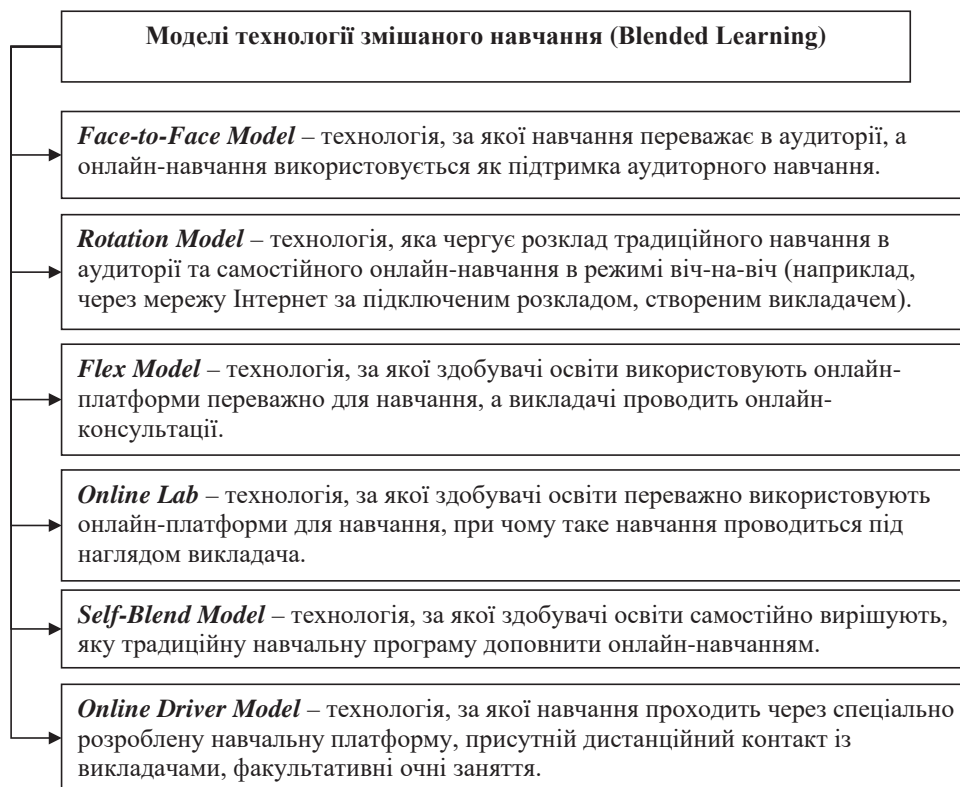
Моделі технології змішаного навчання (Blended Learning)

Face-to-Face Model – технологія, за якої навчання переважає в аудиторії, а онлайн-навчання використовується як підтримка аудиторного навчання.

Rotation Model – технологія, яка чергує розклад традиційного навчання в аудиторії та самостійного онлайн-навчання в режимі віч-на-віч (наприклад, через мережу Інтернет за підключеним розкладом, створеним викладачем).

Flex Model – технологія, за якої здобувачі освіти використовують онлайн-платформи переважно для навчання, а викладачі проводить онлайн-консультації.

Online Lab – технологія, за якої здобувачі освіти переважно використовують онлайн-платформи для навчання, при чому таке навчання проводиться під наглядом викладача.

Self-Blend Model – технологія, за якої здобувачі освіти самостійно вирішують, яку традиційну навчальну програму доповнити онлайн-навчанням.

Online Driver Model – технологія, за якої навчання проходить через спеціально розроблену навчальну платформу, присутній дистанційний контакт із викладачами, факультативні очні заняття.